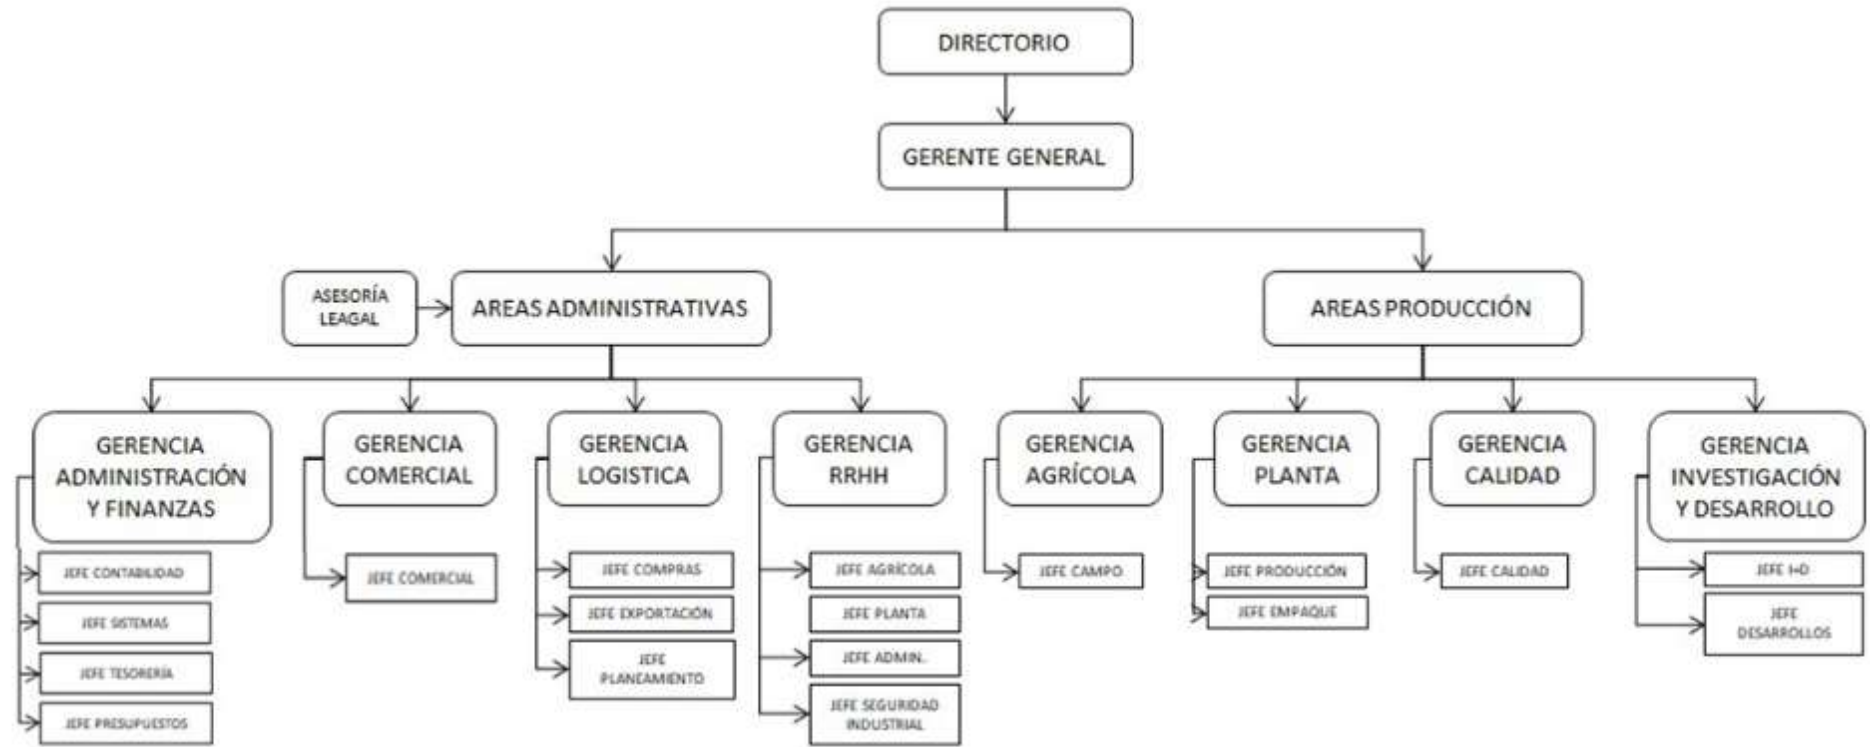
DIRECTORIO

GERENTE GENERAL

ASESORÍA LEAGAL

AREAS ADMINISTRATIVAS

AREAS PRODUCCIÓN

GERENCIA ADMINISTRACIÓN Y FINANZAS

JEFE CONTABILIDAD

JEFE SISTEMAS

JEFE TESORERÍA

JEFE PRESUPUESTOS

GERENCIA COMERCIAL

JEFE COMERCIAL

GERENCIA LOGISTICA

JEFE COMPRAS

JEFE EXPORTACIÓN

JEFE PLANEAMIENTO

GERENCIA RRHH

JEFE AGRÍCOLA

JEFE PLANTA

JEFE ADMIN.

JEFE SEGURIDAD INDUSTRIAL

GERENCIA AGRÍCOLA

JEFE CAMPO

GERENCIA PLANTA

JEFE PRODUCCIÓN

JEFE EMPAQUE

GERENCIA CALIDAD

JEFE CALIDAD

GERENCIA INVESTIGACIÓN Y DESARROLLO

JEFE I+D

JEFE DESARROLLOS